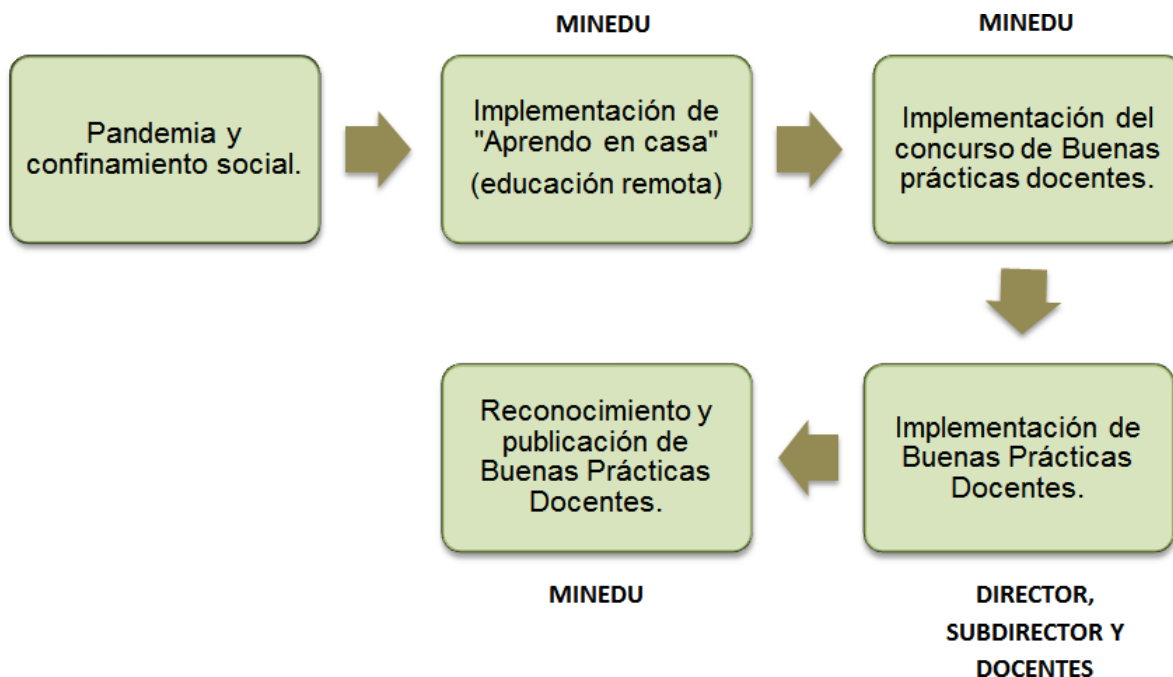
Pandemia y confinamiento social.

MINEDU

Implementación de "Aprendo en casa" (educación remota)

MINEDU

Implementación del concurso de Buenas prácticas docentes.

Implementación de Buenas Prácticas Docentes.

DIRECTOR, SUBDIRECTOR Y DOCENTES

Reconocimiento y publicación de Buenas Prácticas Docentes.

MINEDU